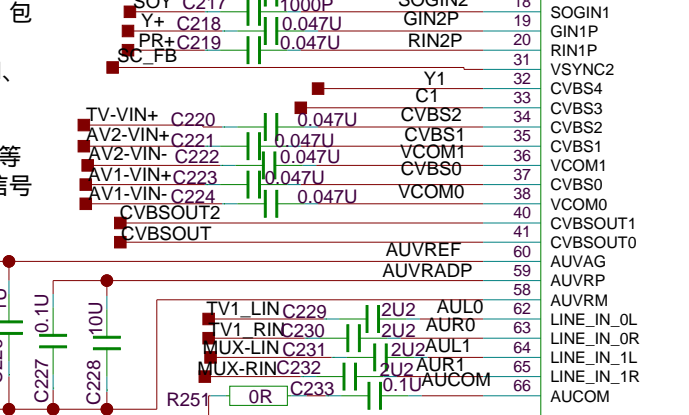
包
、
等
信号
SOY C217 1000P SOGIN2
Y+ C218 0.047U GIN2P 19 SOGIN1
PR+ C219 0.047U RIN2P 20 GIN1P
SC_FB 31 RIN1P
Y1 32 VSYNC2
C1 33 CVBS4
0.047U CVBS2 34 CVBS3
TV-VIN+ C220 CVBS1 35 CVBS2
AV2-VIN+ C221 0.047U VCOM1 36 CVBS1
AV2-VIN- C222 0.047U CVBS0 37 VCOM1
AV1-VIN+ C223 0.047U VCOM0 38 CVBS0
AV1-VIN- C224 0.047U 40 VCOM0
CVBSOUT2 41 CVBSOUT1
CVBSOUT 60 CVBSOUT0
AUVREF 59 AUVAG
AUVRADP 58 AUVRP
AUVRM
1U 0.1U 10U
C227 C228
TV1_LIN C229 2U2 AUL0 62 LINE_IN_0L
TV1_RIN C230 2U2 AUR0 63 LINE_IN_0R
MUX-LIN C231 2U2 AUL1 64 LINE_IN_1L
MUX-RIN C232 2U2 AUR1 65 LINE_IN_1R
C233 0.1U AUCOM 66 AUCOM
R251 0R